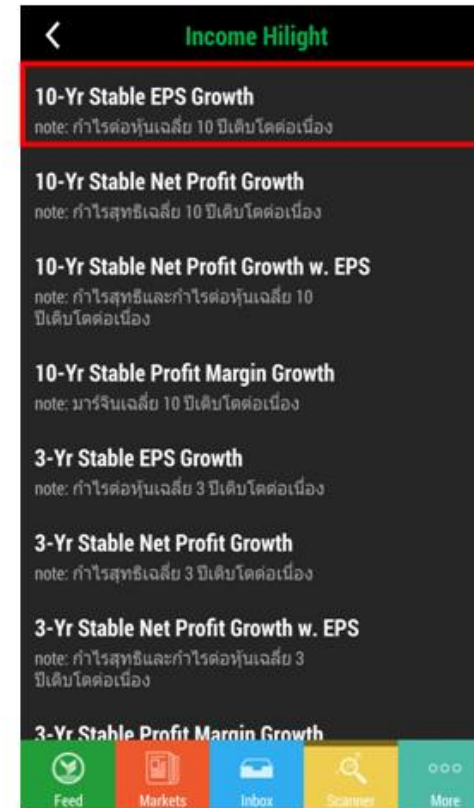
Income Hilight

10-Yr Stable EPS Growth
note: กำไรต่อหุ้นเฉลี่ย 10 ปีเติบโตต่อเนื่อง

10-Yr Stable Net Profit Growth
note: กำไรสุทธิเฉลี่ย 10 ปีเติบโตต่อเนื่อง

10-Yr Stable Net Profit Growth w. EPS
note: กำไรสุทธิและกำไรต่อหุ้นเฉลี่ย 10 ปีเติบโตต่อเนื่อง

10-Yr Stable Profit Margin Growth
note: มาร์จินเฉลี่ย 10 ปีเติบโตต่อเนื่อง

3-Yr Stable EPS Growth
note: กำไรต่อหุ้นเฉลี่ย 3 ปีเติบโตต่อเนื่อง

3-Yr Stable Net Profit Growth
note: กำไรสุทธิเฉลี่ย 3 ปีเติบโตต่อเนื่อง

3-Yr Stable Net Profit Growth w. EPS
note: กำไรสุทธิและกำไรต่อหุ้นเฉลี่ย 3 ปีเติบโตต่อเนื่อง

3-Yr Stable Profit Margin Growth

Feed Markets Inbox Scanner More